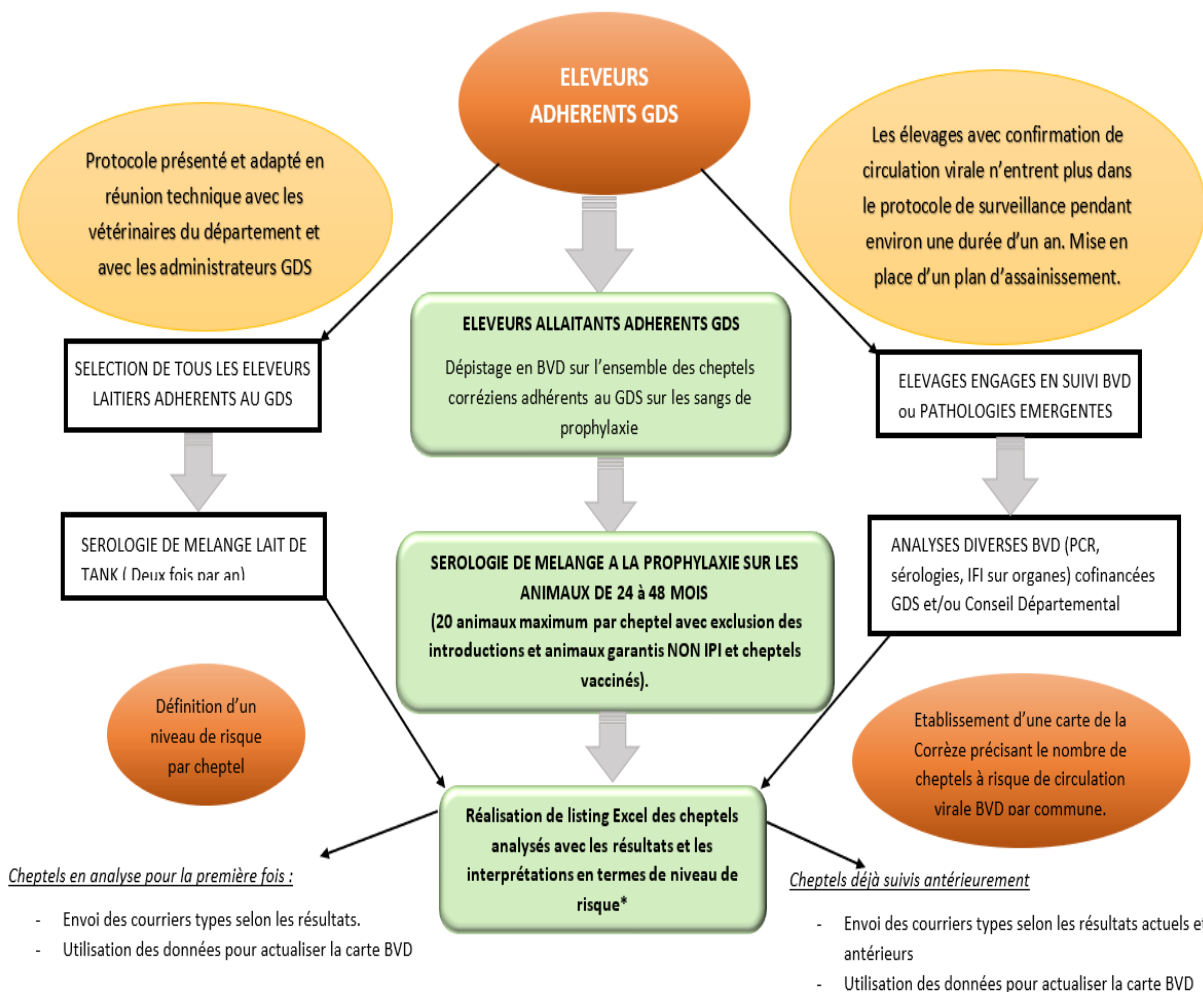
ELEVEURS ADHERENTS GDS

Protocole présenté et adapté en réunion technique avec les vétérinaires du département et avec les administrateurs GDS

Les élevages avec confirmation de circulation virale n'entrent plus dans le protocole de surveillance pendant environ une durée d'un an. Mise en place d'un plan d'assainissement.

SELECTION DE TOUS LES ELEVEURS LAITIERS ADHERENTS AU GDS

ELEVEURS ALLAITANTS ADHERENTS GDS

Dépistage en BVD sur l'ensemble des cheptels corréziens adhérents au GDS sur les sangs de prophylaxie

ELEVAGES ENGAGES EN SUIVI BVD ou PATHOLOGIES EMERGENTES

SEROLOGIE DE MELANGE LAIT DE TANK ( Deux fois par an)

SEROLOGIE DE MELANGE A LA PROPHYLAXIE SUR LES ANIMAUX DE 24 à 48 MOIS

(20 animaux maximum par cheptel avec exclusion des introductions et animaux garantis NON IPI et cheptels vaccinés).

ANALYSES DIVERSES BVD (PCR, sérologies, IFI sur organes) cofinancées GDS et/ou Conseil Départemental

Définition d'un niveau de risque par cheptel

Etablissement d'une carte de la Corrèze précisant le nombre de cheptels à risque de circulation virale BVD par commune.

Réalisation de listing Excel des cheptels analysés avec les résultats et les interprétations en termes de niveau de risque*

Cheptels en analyse pour la première fois :

- Envoi des courriers types selon les résultats.
- Utilisation des données pour actualiser la carte BVD

Cheptels déjà suivis antérieurement

- Envoi des courriers types selon les résultats actuels et antérieurs
- Utilisation des données pour actualiser la carte BVD